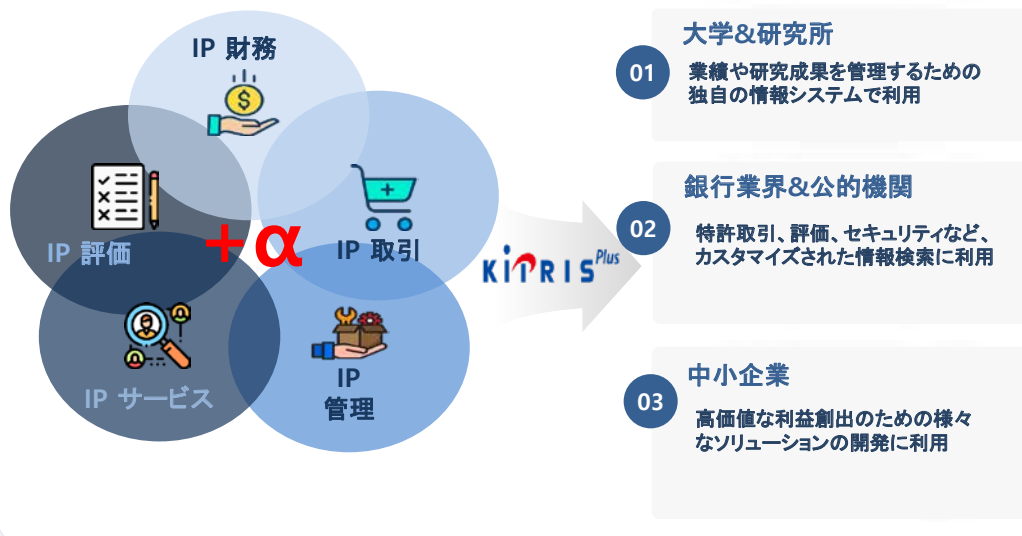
IP 財務

IP 評価

+α

IP 取引

IP サービス

IP 管理

KIPRIS Plus

01
大学&研究所
業績や研究成果を管理するための独自の情報システムで利用

02
銀行業界&公的機関
特許取引、評価、セキュリティなど、カスタマイズされた情報検索に利用

03
中小企業
高価値な利益創出のための様々なソリューションの開発に利用